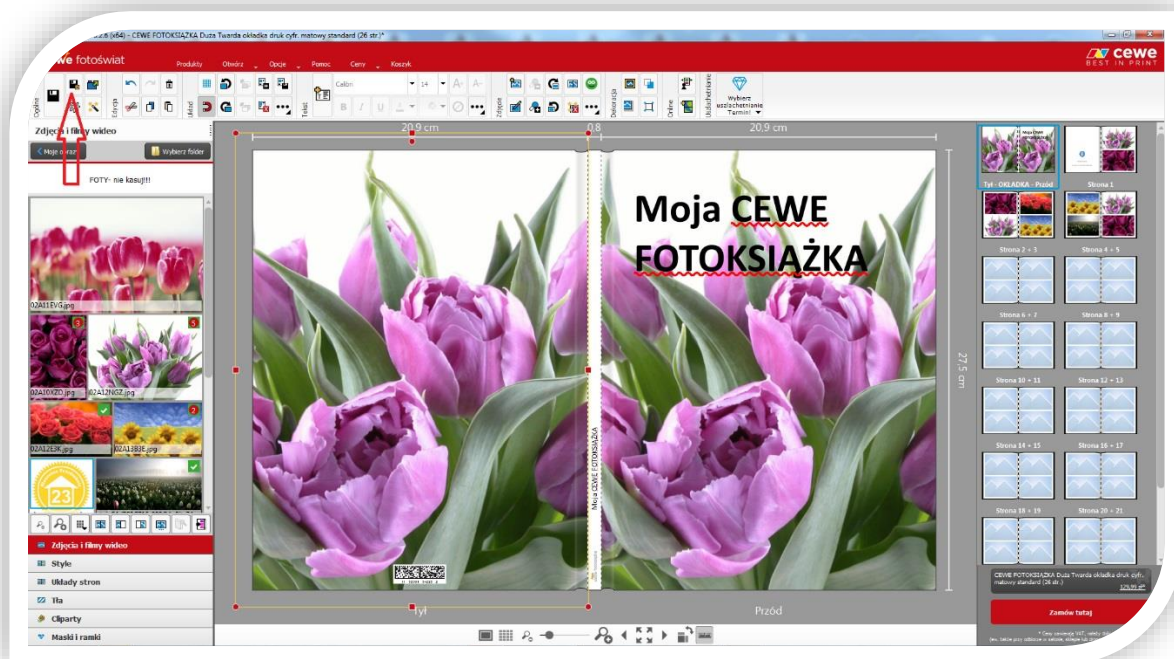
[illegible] (x64) - CEWE FOTOKSIĄŻKA Duża Twarda okładka druk cyfr. matowy standard (26 str.)*

cewe fotoświat

Produkty Otwórz Opcje Pomoc Ceny Koszyk

cewe BEST IN PRINT

Ogólne Edycja Układ Tekst Zdjęcie Dekoracja Online Uszlachetnianie

Calibri 14

Wybierz uszlachetnianie Termini

Zdjęcia i filmy wideo

Moje obrazy Wybierz folder

FOTY- nie kasuj!!!

02A11EVG.jpg

02A10XZO.jpg 02A12NGZ.jpg

02A12E3K.jpg 02A13BJE.jpg

Zdjęcia i filmy wideo

Style

Układy stron

Tła

Cliparty

Maski i ramki

20,9 cm 0,8 20,9 cm

Moja CEWE FOTOKSIĄŻKA

27,5 cm

Moja CEWE FOTOKSIĄŻKA

Tył Przód

Tył - OKŁADKA - Przód

Strona 1

Strona 2 + 3 Strona 4 + 5

Strona 6 + 7 Strona 8 + 9

Strona 10 + 11 Strona 12 + 13

Strona 14 + 15 Strona 16 + 17

Strona 18 + 19 Strona 20 + 21

CEWE FOTOKSIĄŻKA Duża Twarda okładka druk cyfr. matowy standard (26 str.)

129,99 zł

Zamów tutaj

* Ceny zawierają VAT, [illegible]